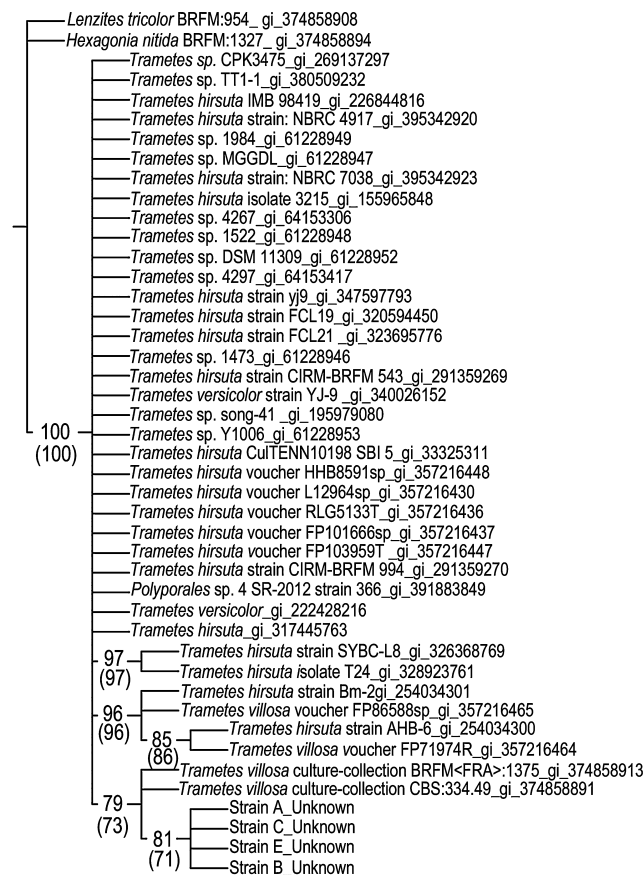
Lenzites tricolor BRFM:954_ gi_374858908
Hexagonia nitida BRFM:1327_ gi_374858894
Trametes sp. CPK3475_gi_269137297
Trametes sp. TT1-1_gi_380509232
Trametes hirsuta IMB 98419_gi_226844816
Trametes hirsuta strain: NBRC 4917_gi_395342920
Trametes sp. 1984_gi_61228949
Trametes sp. MGGDL_gi_61228947
Trametes hirsuta strain: NBRC 7038_gi_395342923
Trametes hirsuta isolate 3215_gi_155965848
Trametes sp. 4267_gi_64153306
Trametes sp. 1522_gi_61228948
Trametes sp. DSM 11309_gi_61228952
Trametes sp. 4297_gi_64153417
Trametes hirsuta strain yj9_gi_347597793
Trametes hirsuta strain FCL19_gi_320594450
Trametes hirsuta strain FCL21 _gi_323695776
Trametes sp. 1473_gi_61228946
Trametes hirsuta strain CIRM-BRFM 543_gi_291359269
Trametes versicolor strain YJ-9 _gi_340026152
Trametes sp. song-41 _gi_195979080
100
(100)
Trametes sp. Y1006_gi_61228953
Trametes hirsuta CulTENN10198 SBI 5_gi_33325311
Trametes hirsuta voucher HHB8591sp_gi_357216448
Trametes hirsuta voucher L12964sp_gi_357216430
Trametes hirsuta voucher RLG5133T_gi_357216436
Trametes hirsuta voucher FP101666sp_gi_357216437
Trametes hirsuta voucher FP103959T _gi_357216447
Trametes hirsuta strain CIRM-BRFM 994_gi_291359270
Polyporales sp. 4 SR-2012 strain 366_gi_391883849
Trametes versicolor_gi_222428216
Trametes hirsuta_gi_317445763
97
(97)
Trametes hirsuta strain SYBC-L8_gi_326368769
Trametes hirsuta isolate T24_gi_328923761
96
(96)
Trametes hirsuta strain Bm-2gi_254034301
Trametes villosa voucher FP86588sp_gi_357216465
85
(86)
Trametes hirsuta strain AHB-6_gi_254034300
Trametes villosa voucher FP71974R_gi_357216464
79
(73)
Trametes villosa culture-collection BRFM<FRA>:1375_gi_374858913
Trametes villosa culture-collection CBS:334.49_gi_374858891
81
(71)
Strain A_Unknown
Strain C_Unknown
Strain E_Unknown
Strain B_Unknown